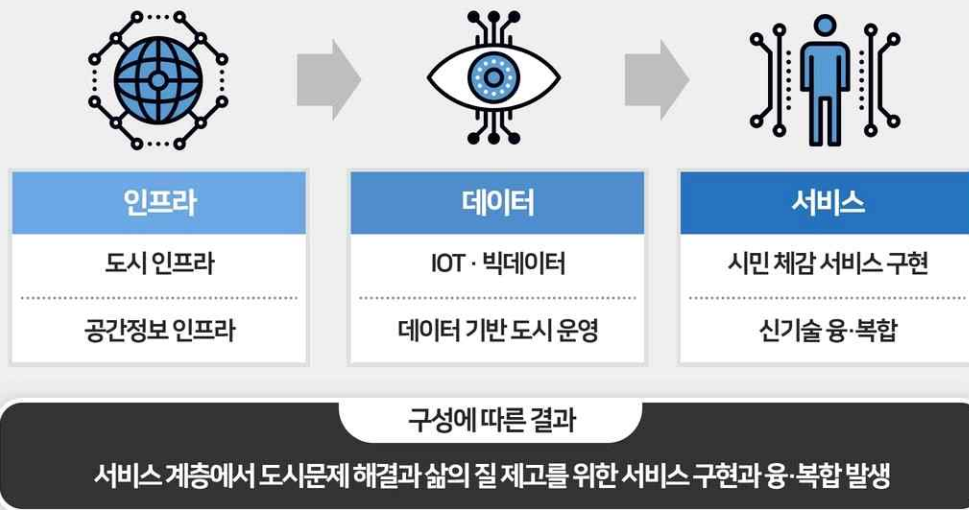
인프라

도시 인프라

공간정보 인프라

데이터

IOT · 빅데이터

데이터 기반 도시 운영

서비스

시민 체감 서비스 구현

신기술 융·복합

구성에 따른 결과

서비스 계층에서 도시문제 해결과 삶의 질 제고를 위한 서비스 구현과 융·복합 발생